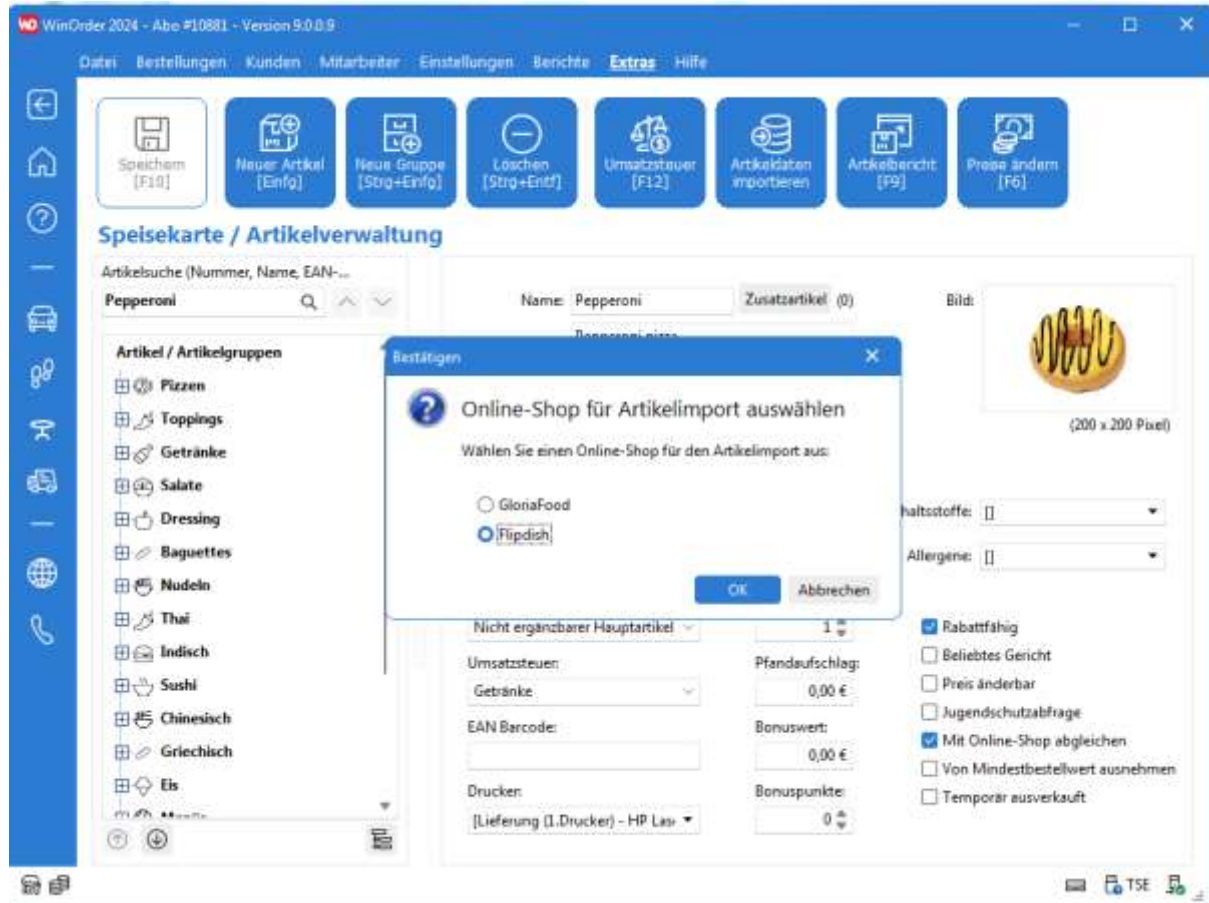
WinOrder 2024 - Abo #10881 - Version 9.0.0.9

Datei Bestellungen Kunden Mitarbeiter Einstellungen Berichte Extras Hilfe

Speichern [F10]
Neuer Artikel [Einfg]
Neue Gruppe [Strg+Einfg]
Löschen [Strg+Entf]
Umsatzsteuer [F12]
Artikeldaten importieren
Artikelbericht [F9]
Preise ändern [F6]

Speisekarte / Artikelverwaltung

Artikelsuche (Nummer, Name, EAN-...
Pepperoni

Artikel / Artikelgruppen
Pizzen
Toppings
Getränke
Salate
Dressing
Baguettes
Nudeln
Thai
Indisch
Sushi
Chinesisch
Griechisch
Eis
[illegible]

Name: Pepperoni
Zusatzartikel (0)
Bild:
(200 x 200 Pixel)
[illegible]altsstoffe: []
Allergene: []

Bestätigen
Online-Shop für Artikelimport auswählen
Wählen Sie einen Online-Shop für den Artikelimport aus:
GloriaFood
Flipdish
OK
Abbrechen

Nicht ergänzbarer Hauptartikel
1
Umsatzsteuer:
Getränke
Pfandaufschlag:
0,00 €
EAN Barcode:
Bonuswert:
0,00 €
Drucker:
[Lieferung (1.Drucker) - HP Las
Bonuspunkte:
0

Rabattfähig
Beliebtes Gericht
Preis änderbar
Jugendschutzabfrage
Mit Online-Shop abgleichen
Von Mindestbestellwert ausnehmen
Temporär ausverkauft

TSE